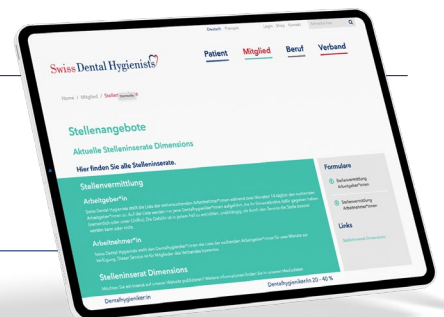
Deutsch Français Login Shop Kontakt

Swiss Dental Hygienists

Patient Mitglied Beruf Verband

Home / Mitglied / Stellen

Stellenangebote

Aktuelle Stelleninserate Dimensions

Hier finden Sie alle Stelleninserate.

Stellenvermittlung

Arbeitgeber*in

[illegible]

Arbeitnehmer*in

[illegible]

Stelleninserat Dimensions

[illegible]

Dentalhygieniker/in

Dentalhygieniker/in 20 - 40 %

Formulare

Stellenvermittlung Arbeitgeber*innen

Stellenvermittlung Arbeitnehmer*innen

Links

Stelleninserat Dimensions